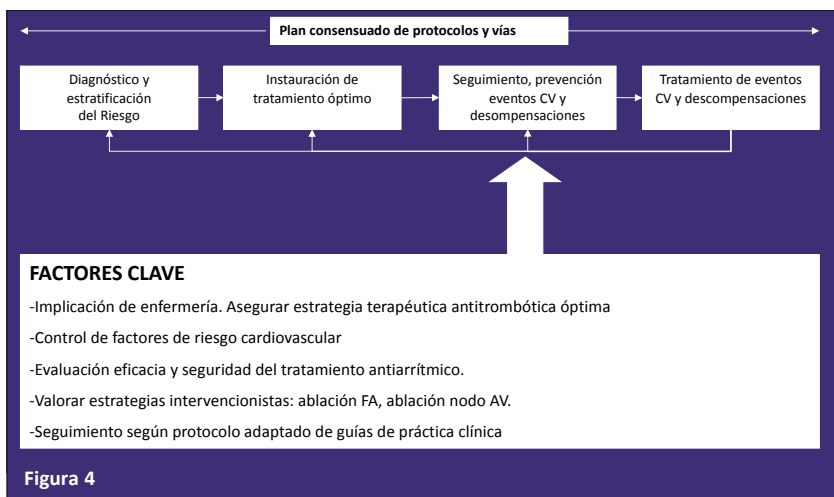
Plan consensuado de protocolos y vías

Diagnóstico y estratificación del Riesgo

Instauración de tratamiento óptimo

Seguimiento, prevención eventos CV y desompensaciones

Tratamiento de eventos CV y descompensaciones

FACTORES CLAVE

-Implicación de enfermería. Asegurar estrategia terapéutica antitrombótica óptima

-Control de factores de riesgo cardiovascular

-Evaluación eficacia y seguridad del tratamiento antiarrítmico.

-Valorar estrategias intervencionistas: ablación FA, ablación nodo AV.

-Seguimiento según protocolo adaptado de guías de práctica clínica

Figura 4